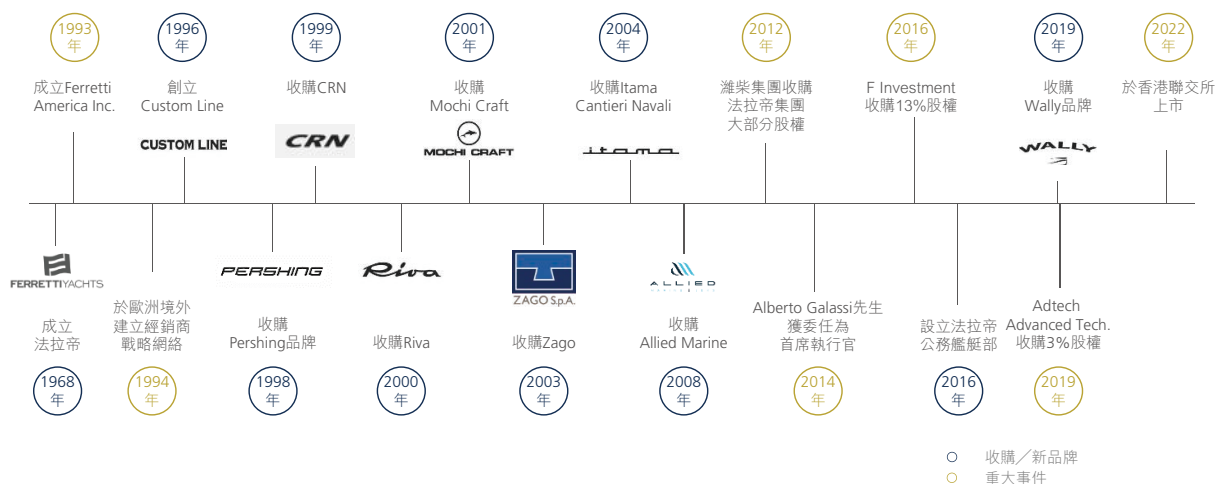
1993
年
成立Ferretti America Inc.

1996
年
創立 Custom Line
CUSTOM LINE

1999
年
收購CRN
CRN

2001
年
收購 Mochi Craft
MOCHI CRAFT

2004
年
收購Itama Cantieri Navali
itama

2012
年
濰柴集團收購法拉帝集團大部分股權

2016
年
F Investment 收購13%股權

2019
年
收購 Wally品牌
WALLY

2022
年
於香港聯交所上市

FERRETTI YACHTS
成立 法拉帝
1968
年

於歐洲境外建立經銷商戰略網絡
1994
年

PERSHING
收購 Pershing品牌
1998
年

Riva
收購Riva
2000
年

ZAGO S.p.A.
收購Zago
2003
年

ALLIED
收購 Allied Marine
2008
年

Alberto Galassi先生獲委任為首席執行官
2014
年

設立法拉帝公務艦艇部
2016
年

Adtech Advanced Tech. 收購3%股權
2019
年

收購／新品牌
重大事件